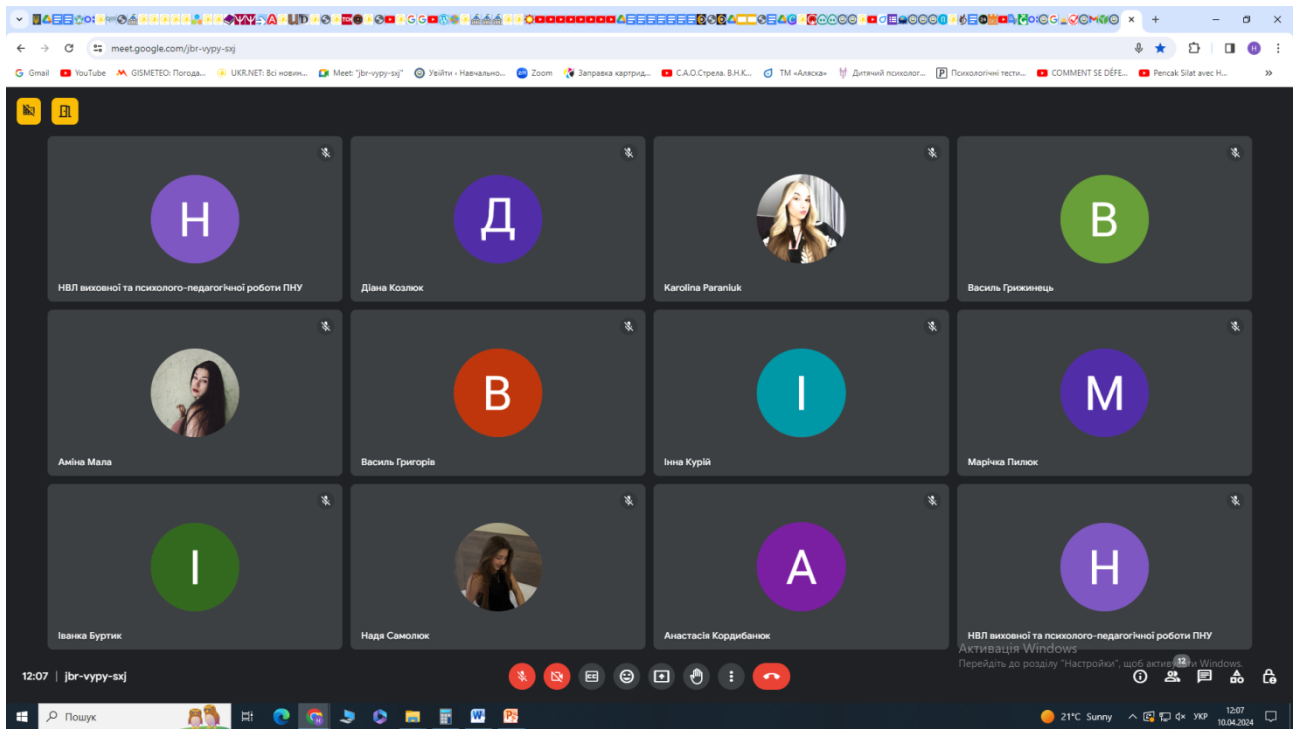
meet.google.com/jbr-vypy-sxj

Gmail YouTube GISMETEO: Погода... UKR.NET: Всі новин... Meet: "jbr-vypy-sxj" Увійти ‹ Навчально... Zoom Заправка картрид... С.А.О.Стрела. В.Н.К... ТМ «Аляска» Дитячий психолог... Психологічні тести... COMMENT SE DÉFE... Pencak Silat avec H...

Н
НВЛ виховної та психолого-педагогічної роботи ПНУ

Д
Діана Козлюк

Karolina Paraniuk

В
Василь Грижинець

Аміна Мала

В
Василь Григорів

І
Інна Курій

М
Марічка Пилюк

І
Іванка Буртик

Надя Самолюк

А
Анастасія Кордибанюк

Н
НВЛ виховної та психолого-педагогічної роботи ПНУ

Активація Windows
Перейдіть до розділу "Настройки", щоб активувати Windows.

12:07 | jbr-vypy-sxj

12

Пошук

21°C Sunny УКР 12:07 10.04.2024